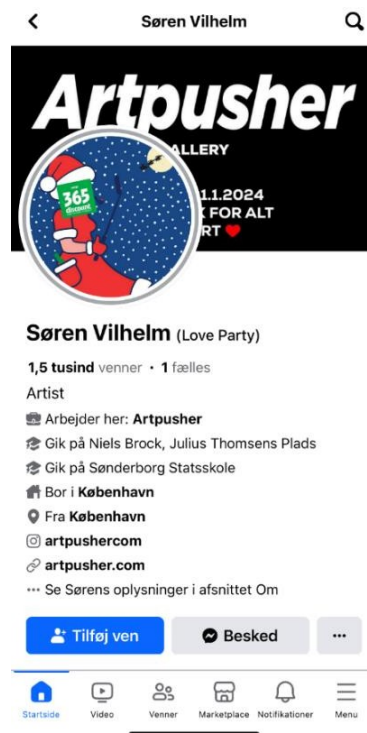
Søren Vilhelm

Artpusher
ALLERY
1.1.2024
K FOR ALT
RT ❤

365

Søren Vilhelm (Love Party)

1,5 tusind venner • 1 fælles

Artist

Arbejder her: Artpusher

Gik på Niels Brock, Julius Thomsens Plads

Gik på Sønderborg Statsskole

Bor i København

Fra København

artpushercom

artpusher.com

··· Se Sørens oplysninger i afsnittet Om

Tilføj ven

Besked

···

Startside

Video

Venner

Marketplace

Notifikationer

Menu